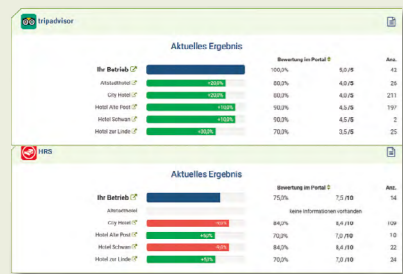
tripadvisor

Aktuelles Ergebnis

| | | Bewertung im Portal | | Anz. |
|---|---|---|---|---|
| Ihr Betrieb | | 100,0% | 5,0 /5 | 43 |
| Altstadthotel | +20,0% | 80,0% | 4,0 /5 | 26 |
| City Hotel | +20,0% | 80,0% | 4,0 /5 | 231 |
| Hotel Alte Post | +10,0% | 90,0% | 4,5 /5 | 197 |
| Hotel Schwan | +10,0% | 90,0% | 4,5 /5 | 2 |
| Hotel zur Linde | +30,0% | 70,0% | 3,5 /5 | 25 |

HRS

Aktuelles Ergebnis

| | | Bewertung im Portal | | Anz. |
|---|---|---|---|---|
| Ihr Betrieb | | 75,0% | 7,5 /10 | 14 |
| Altstadthotel | | keine Informationen vorhanden | | |
| City Hotel | -9,0% | 84,0% | 8,4 /10 | 109 |
| Hotel Alte Post | +5,0% | 70,0% | 7,0 /10 | 10 |
| Hotel Schwan | -9,0% | 84,0% | 8,4 /10 | 32 |
| Hotel zur Linde | +5,0% | 70,0% | 7,0 /10 | 24 |